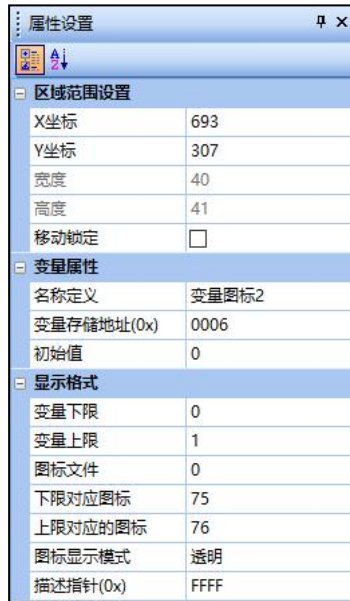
属性设置 ᵖ ×

区域范围设置

| | |
|---|---|
| X坐标 | 693 |
| Y坐标 | 307 |
| 宽度 | 40 |
| 高度 | 41 |
| 移动锁定 | ☐ |

变量属性

| | |
|---|---|
| 名称定义 | 变量图标2 |
| 变量存储地址(0x) | 0006 |
| 初始值 | 0 |

显示格式

| | |
|---|---|
| 变量下限 | 0 |
| 变量上限 | 1 |
| 图标文件 | 0 |
| 下限对应图标 | 75 |
| 上限对应的图标 | 76 |
| 图标显示模式 | 透明 |
| 描述指针(0x) | FFFF |